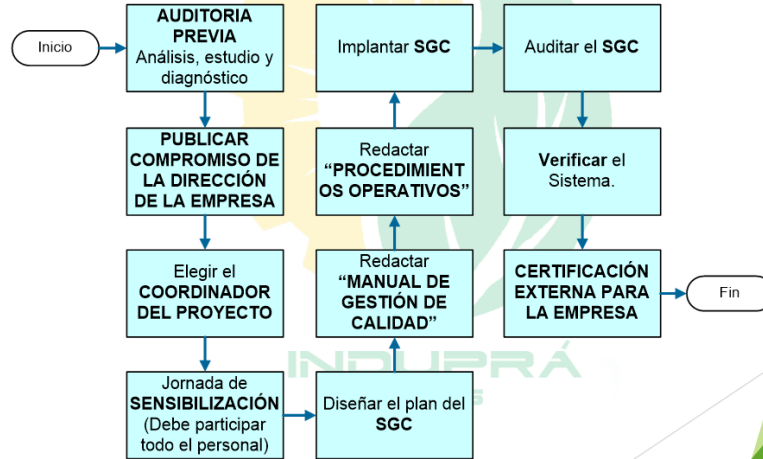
Inicio

AUDITORIA PREVIA
Análisis, estudio y diagnóstico

PUBLICAR COMPROMISO DE LA DIRECCIÓN DE LA EMPRESA

Elegir el COORDINADOR DEL PROYECTO

Jornada de SENSIBILIZACIÓN (Debe participar todo el personal)

Diseñar el plan del SGC

Redactar "MANUAL DE GESTIÓN DE CALIDAD"

Redactar "PROCEDIMIENTOS OPERATIVOS"

Implantar SGC

Auditar el SGC

Verificar el Sistema.

CERTIFICACIÓN EXTERNA PARA LA EMPRESA

Fin

INDUPRÁ